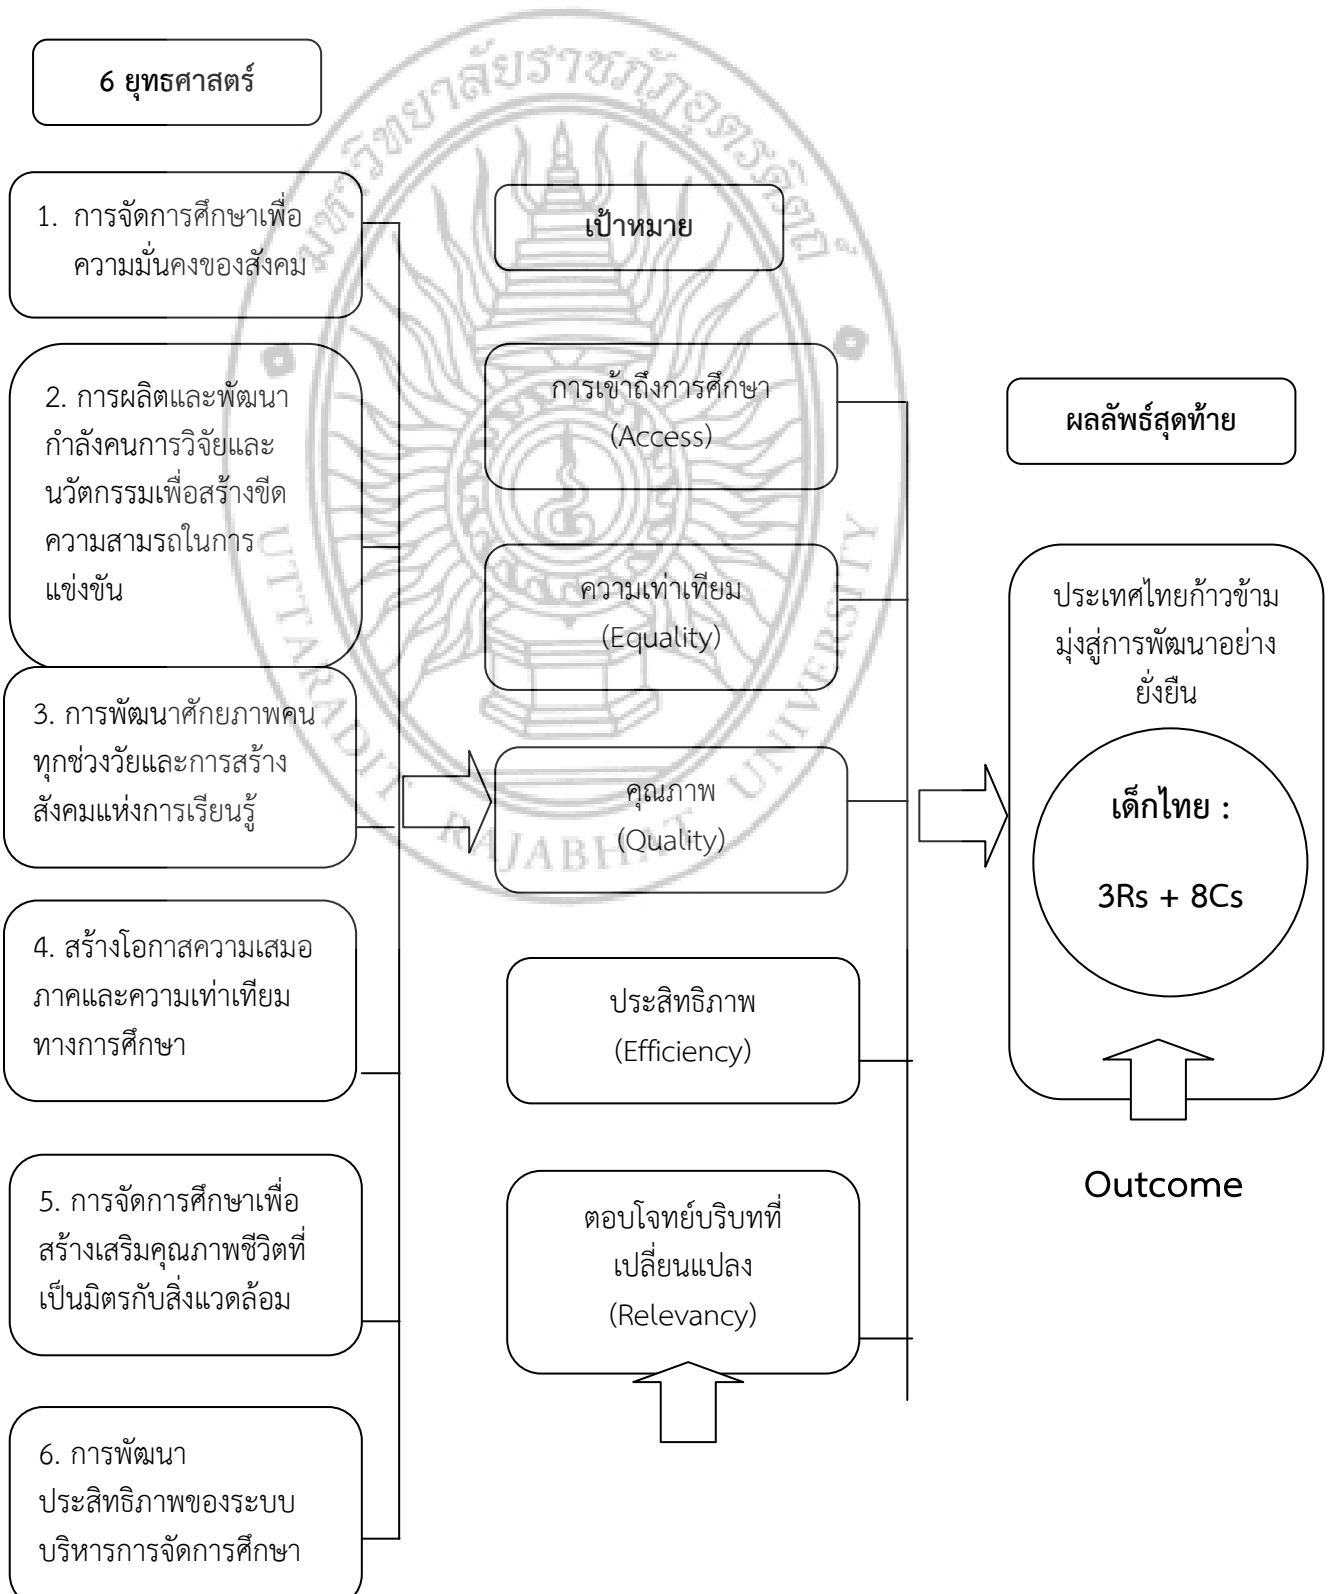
6 ยุทธศาสตร์

1. การจัดการศึกษาเพื่อความมั่นคงของสังคม

2. การผลิตและพัฒนากำลังคนการวิจัยและนวัตกรรมเพื่อสร้างขีดความสามรถในการแข่งขัน

3. การพัฒนาศักยภาพคนทุกช่วงวัยและการสร้างสังคมแห่งการเรียนรู้

4. สร้างโอกาสความเสมอภาคและความเท่าเทียมทางการศึกษา

5. การจัดการศึกษาเพื่อสร้างเสริมคุณภาพชีวิตที่เป็นมิตรกับสิ่งแวดล้อม

6. การพัฒนาประสิทธิภาพของระบบบริหารการจัดการศึกษา

เป้าหมาย

การเข้าถึงการศึกษา (Access)

ความเท่าเทียม (Equality)

คุณภาพ (Quality)

ประสิทธิภาพ (Efficiency)

ตอบโจทย์บริบทที่เปลี่ยนแปลง (Relevancy)

ผลลัพธ์สุดท้าย

ประเทศไทยก้าวข้ามมุ่งสู่การพัฒนาอย่างยั่งยืน

เด็กไทย :

3Rs + 8Cs

Outcome

RAJABHAT UNIVERSITY